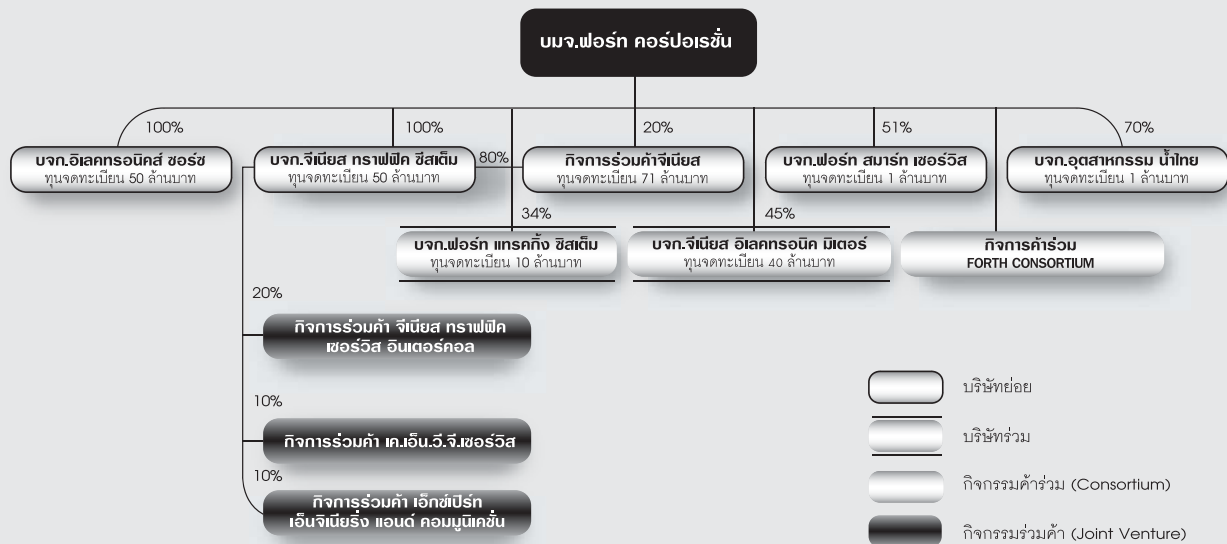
บมจ.ฟอร์ท คอร์ปอเรชั่น

100%
บจก.อิเลคทรอนิคส์ ซอร์ซ
ทุนจดทะเบียน 50 ล้านบาท

100%
บจก.จีเนียส ทราฟฟิค ซิสเต็ม
ทุนจดทะเบียน 50 ล้านบาท

80%

20%
กิจการร่วมค้าจีเนียส
ทุนจดทะเบียน 71 ล้านบาท

51%
บจก.ฟอร์ท สมาร์ท เซอร์วิส
ทุนจดทะเบียน 1 ล้านบาท

70%
บจก.อุตสาหกรรม น้ำไทย
ทุนจดทะเบียน 1 ล้านบาท

34%
บจก.ฟอร์ท แทรคกิ้ง ซิสเต็ม
ทุนจดทะเบียน 10 ล้านบาท

45%
บจก.จีเนียส อิเลคทรอนิค มิเตอร์
ทุนจดทะเบียน 40 ล้านบาท

กิจการค้าร่วม
FORTH CONSORTIUM

20%
กิจการร่วมค้า จีเนียส ทราฟฟิค เซอร์วิส อินเตอร์คอล

10%
กิจการร่วมค้า เค.เอ็น.วี.จี.เซอร์วิส

10%
กิจการร่วมค้า เอ็กซ์เปิร์ท เอ็นจิเนียริ่ง แอนด์ คอมมูนิเคชั่น

บริษัทย่อย
บริษัทร่วม
กิจกรรมค้าร่วม (Consortium)
กิจกรรมร่วมค้า (Joint Venture)